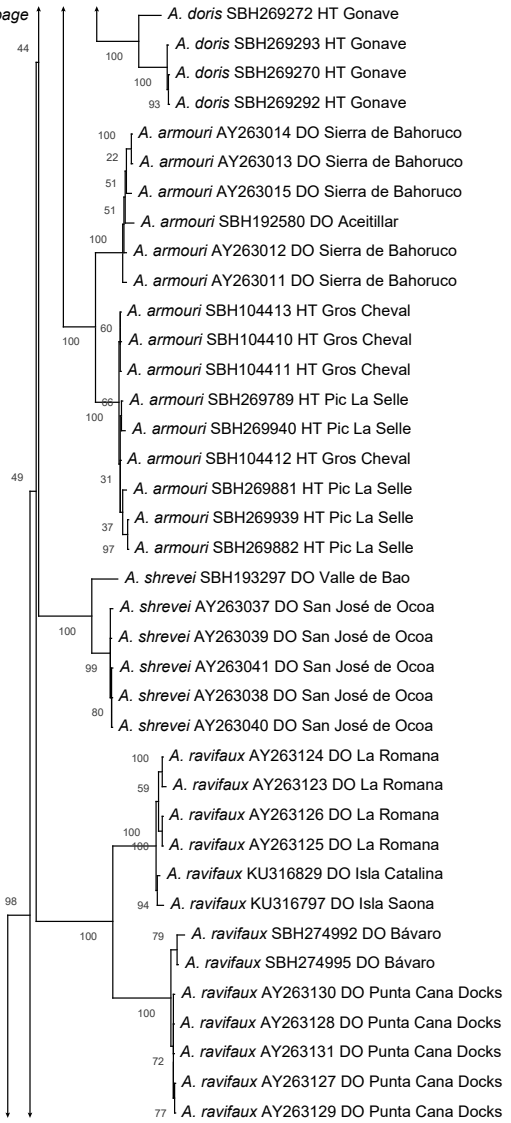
page

44

A. doris SBH269272 HT Gonave
100
A. doris SBH269293 HT Gonave
100
A. doris SBH269270 HT Gonave
93
A. doris SBH269292 HT Gonave

100
A. armouri AY263014 DO Sierra de Bahoruco
22
A. armouri AY263013 DO Sierra de Bahoruco
51
A. armouri AY263015 DO Sierra de Bahoruco
51
A. armouri SBH192580 DO Aceitillar
100
A. armouri AY263012 DO Sierra de Bahoruco
A. armouri AY263011 DO Sierra de Bahoruco
A. armouri SBH104413 HT Gros Cheval
60
100
A. armouri SBH104410 HT Gros Cheval
A. armouri SBH104411 HT Gros Cheval
66
A. armouri SBH269789 HT Pic La Selle
100
A. armouri SBH269940 HT Pic La Selle
A. armouri SBH104412 HT Gros Cheval
49
31
A. armouri SBH269881 HT Pic La Selle
37
A. armouri SBH269939 HT Pic La Selle
97
A. armouri SBH269882 HT Pic La Selle

A. shrevei SBH193297 DO Valle de Bao
A. shrevei AY263037 DO San José de Ocoa
100
A. shrevei AY263039 DO San José de Ocoa
99
A. shrevei AY263041 DO San José de Ocoa
A. shrevei AY263038 DO San José de Ocoa
80
A. shrevei AY263040 DO San José de Ocoa

100
A. ravifaux AY263124 DO La Romana
59
A. ravifaux AY263123 DO La Romana
A. ravifaux AY263126 DO La Romana
100
100
A. ravifaux AY263125 DO La Romana
A. ravifaux KU316829 DO Isla Catalina
98
94
A. ravifaux KU316797 DO Isla Saona
100
79
A. ravifaux SBH274992 DO Bávaro
A. ravifaux SBH274995 DO Bávaro
A. ravifaux AY263130 DO Punta Cana Docks
100
A. ravifaux AY263128 DO Punta Cana Docks
A. ravifaux AY263131 DO Punta Cana Docks
72
A. ravifaux AY263127 DO Punta Cana Docks
77
A. ravifaux AY263129 DO Punta Cana Docks